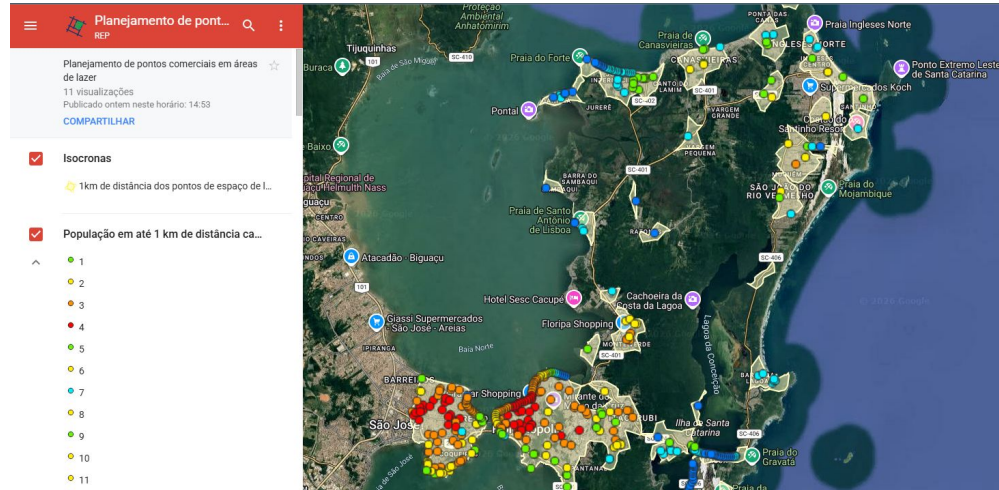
Planejamento de pont...
REP

Planejamento de pontos comerciais em áreas de lazer
11 visualizações
Publicado ontem neste horário: 14:53
COMPARTILHAR

Isocronas
1km de distância dos pontos de espaço de l...

População em até 1 km de distância ca...
1
2
3
4
5
6
7
8
9
10
11

Proteção Ambiental Anhatomirim
Tijuquinhas
Buraca
101
Baía de São Miguel
SC-410
Praia do Forte
Praia de Canasvieiras
Praia Ingleses Norte
INGLESES NORTE
Ponto Extremo Leste de Santa Catarina
Jurerê
CANASVIEIRAS
Supermercados Koch
Pontal
VARGEM GRANDE
SC-401
Baixo
SC-402
Hospital Regional de Biguaçu Helmuth Nass
BARRA DO SAMBAQUI
SC-401
PEQUENA
Santinho Resort
SÃO JOÃO DO RIO VERMELHO
Praia do Mojambique
Praia de Santo Antônio de Lisboa
CENTRO
CAVEIRAS
Atacadão - Biguaçu
SC-406
101
Hotel Sesc Cacupé
Cachoeira da Costa da Lagoa
Giassi Supermercados - São José - Areias
Floripa Shopping
Lagoa da Conceição
IPIRANGA
Baía Norte
SC-401
MONTE VERDE
BARREIROS
Shopping
Mirante do
São José
polis
Ilha de Santa Catarina
SC-406
Praia do Gravatá
© 2020 Google